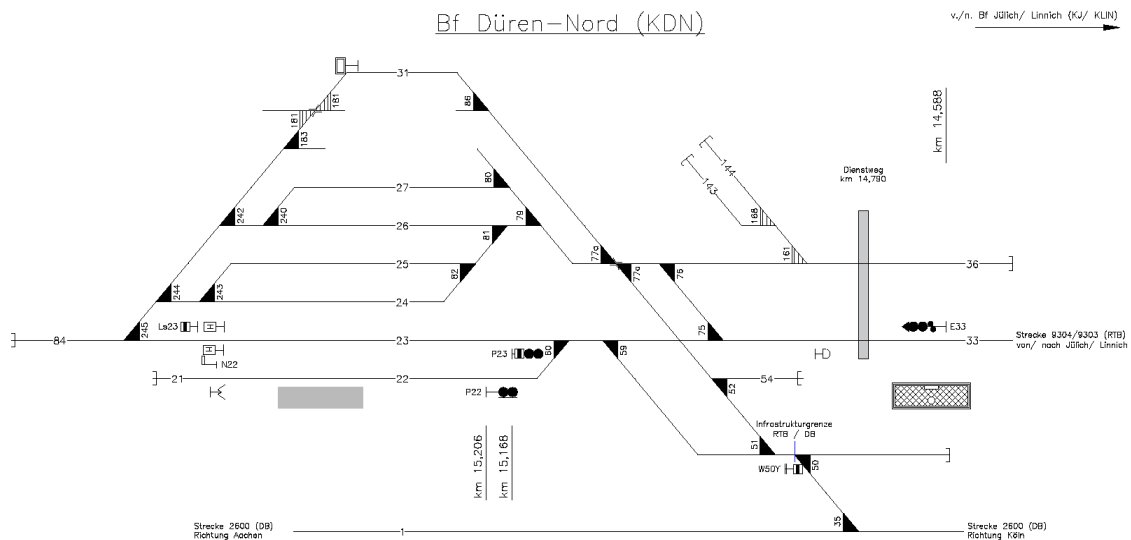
Bf Düren–Nord (KDN)

v./n. Bf Jülich/ Linnich (KJ/ KLIN)

km 14,588

31
86
181
181
183
27
80
242
240
26
79
81
25
82
24
244
243
245
84
Ls23
N22
23
21
22
P23
60
P22
59
77a
77a
76
75
Dienstweg
km 14,790
144
143
168
161
36
E33
33
Strecke 9304/9303 (RTB) von/ nach Jülich/ Linnich
54
52
Infrastrukturgrenze RTB / DB
51
50
W50Y
km 15,206
km 15,168
35
1
Strecke 2600 (DB) Richtung Aachen
Strecke 2600 (DB) Richtung Köln